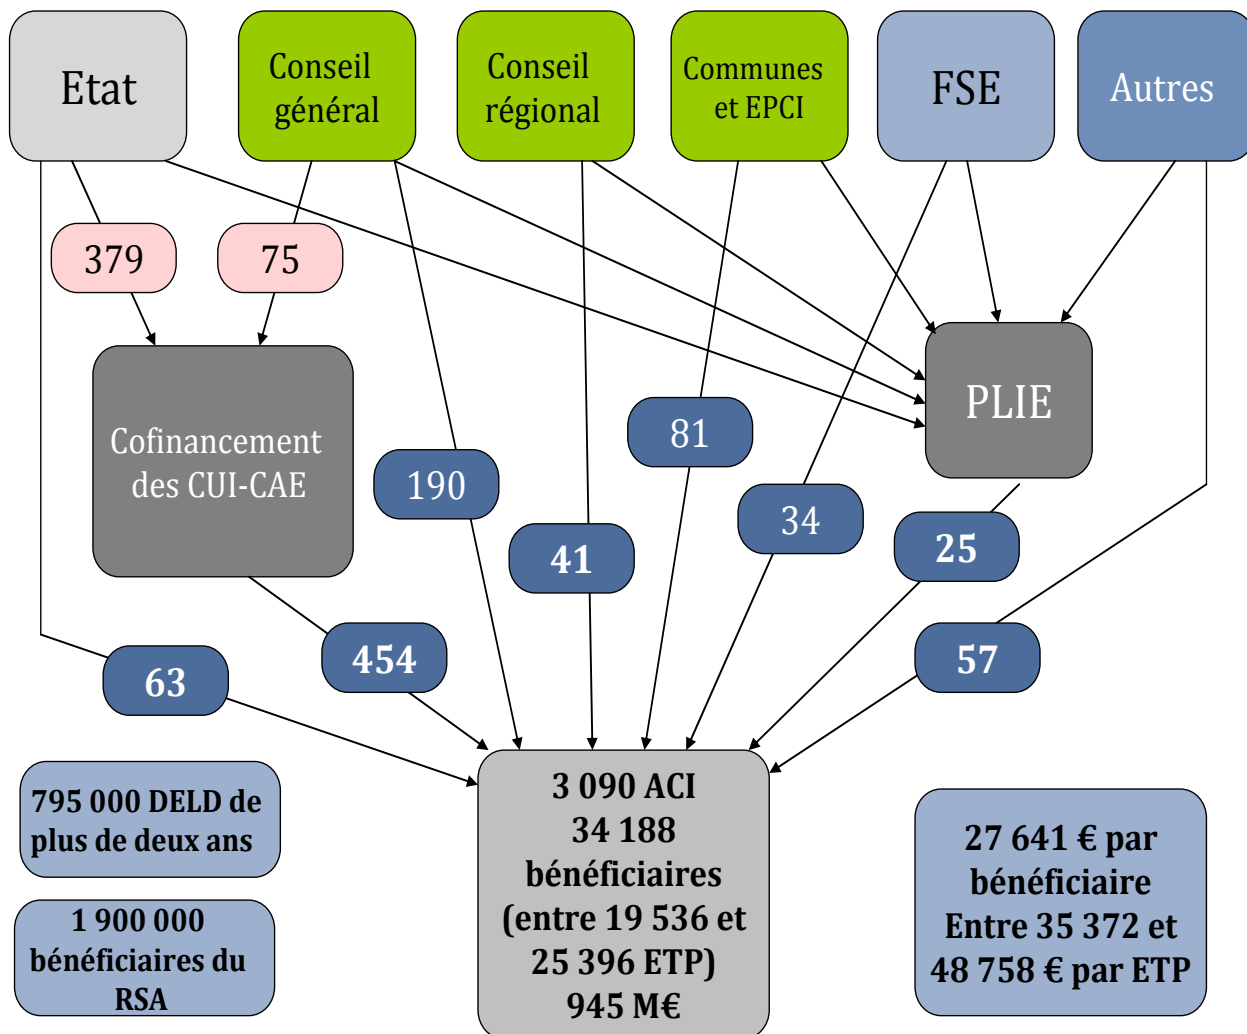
Etat

Conseil général

Conseil régional

Communes et EPCI

FSE

Autres

379

75

PLIE

Cofinancement des CUI-CAE

81

190

41

34

25

63

454

57

795 000 DELD de plus de deux ans

1 900 000 bénéficiaires du RSA

3 090 ACI
34 188 bénéficiaires
(entre 19 536 et 25 396 ETP)
945 M€

27 641 € par bénéficiaire
Entre 35 372 et 48 758 € par ETP